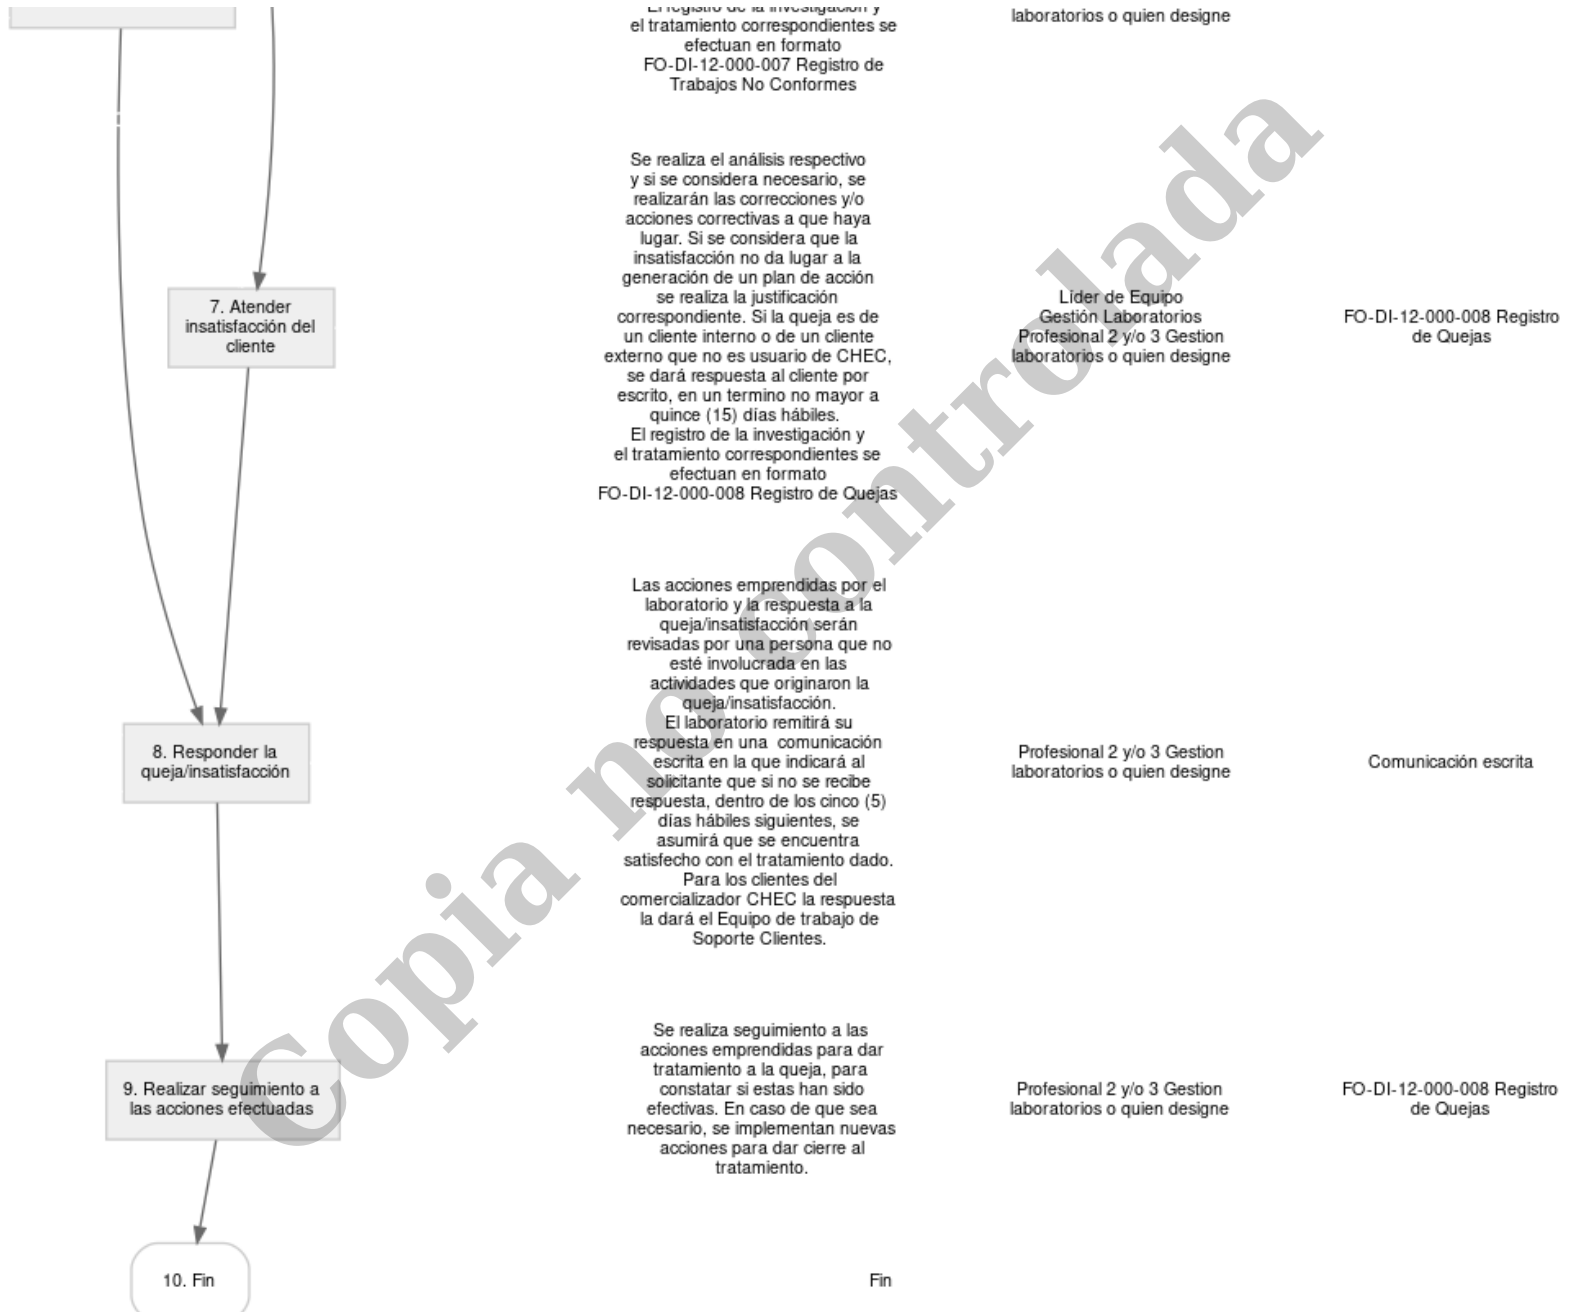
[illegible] el tratamiento correspondientes se efectuan en formato FO-DI-12-000-007 Registro de Trabajos No Conformes

laboratorios o quien designe

7. Atender insatisfacción del cliente

Se realiza el análisis respectivo y si se considera necesario, se realizarán las correcciones y/o acciones correctivas a que haya lugar. Si se considera que la insatisfacción no da lugar a la generación de un plan de acción se realiza la justificación correspondiente. Si la queja es de un cliente interno o de un cliente externo que no es usuario de CHEC, se dará respuesta al cliente por escrito, en un termino no mayor a quince (15) días hábiles.
El registro de la investigación y el tratamiento correspondientes se efectuan en formato FO-DI-12-000-008 Registro de Quejas

Lider de Equipo Gestión Laboratorios Profesional 2 y/o 3 Gestion laboratorios o quien designe

FO-DI-12-000-008 Registro de Quejas

8. Responder la queja/insatisfacción

Las acciones emprendidas por el laboratorio y la respuesta a la queja/insatisfacción serán revisadas por una persona que no esté involucrada en las actividades que originaron la queja/insatisfacción.
El laboratorio remitirá su respuesta en una comunicación escrita en la que indicará al solicitante que si no se recibe respuesta, dentro de los cinco (5) días hábiles siguientes, se asumirá que se encuentra satisfecho con el tratamiento dado.
Para los clientes del comercializador CHEC la respuesta la dará el Equipo de trabajo de Soporte Clientes.

Profesional 2 y/o 3 Gestion laboratorios o quien designe

Comunicación escrita

9. Realizar seguimiento a las acciones efectuadas

Se realiza seguimiento a las acciones emprendidas para dar tratamiento a la queja, para constatar si estas han sido efectivas. En caso de que sea necesario, se implementan nuevas acciones para dar cierre al tratamiento.

Profesional 2 y/o 3 Gestion laboratorios o quien designe

FO-DI-12-000-008 Registro de Quejas

10. Fin

Fin

Copia no controlada